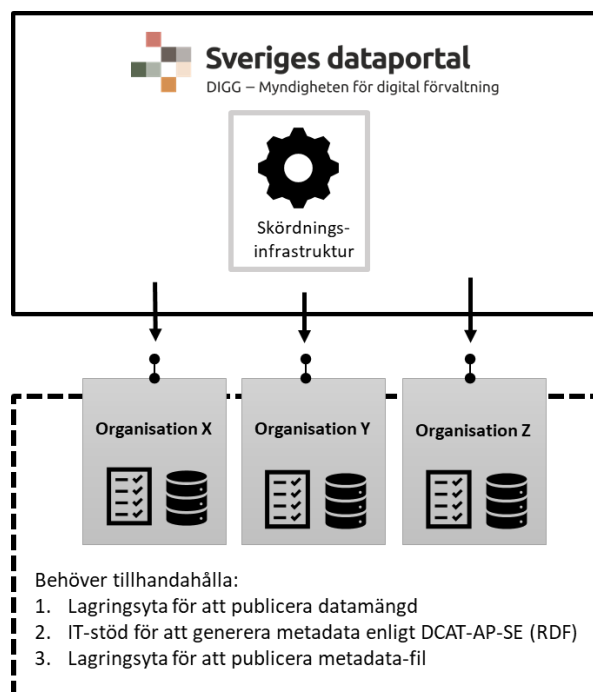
Sveriges dataportal
DIGG – Myndigheten för digital förvaltning

Skördnings-infrastruktur

Organisation X

Organisation Y

Organisation Z

Behöver tillhandahålla:
1. Lagringsyta för att publicera datamängd
2. IT-stöd för att generera metadata enligt DCAT-AP-SE (RDF)
3. Lagringsyta för att publicera metadata-fil